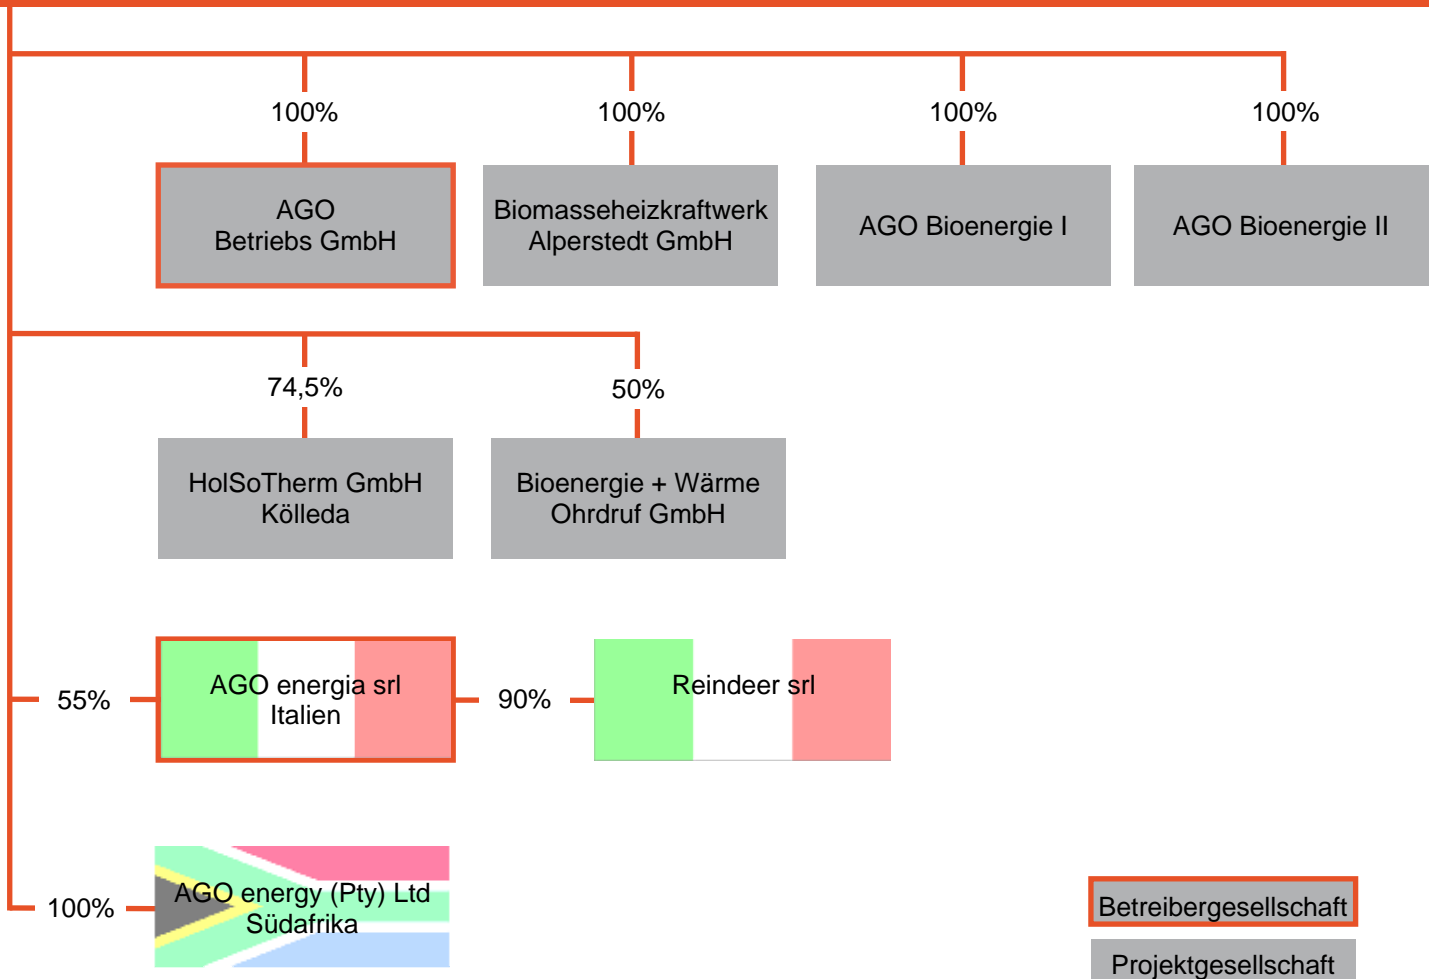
100%

AGO
Betriebs GmbH

100%

Biomasseheizkraftwerk
Alperstedt GmbH

100%

AGO Bioenergie I

100%

AGO Bioenergie II

74,5%

HolSoTherm GmbH
Kölleda

50%

Bioenergie + Wärme
Ohrdruf GmbH

55%

AGO energia srl
Italien

90%

Reindeer srl

100%

AGO energy (Pty) Ltd
Südafrika

Betreibergesellschaft

Projektgesellschaft